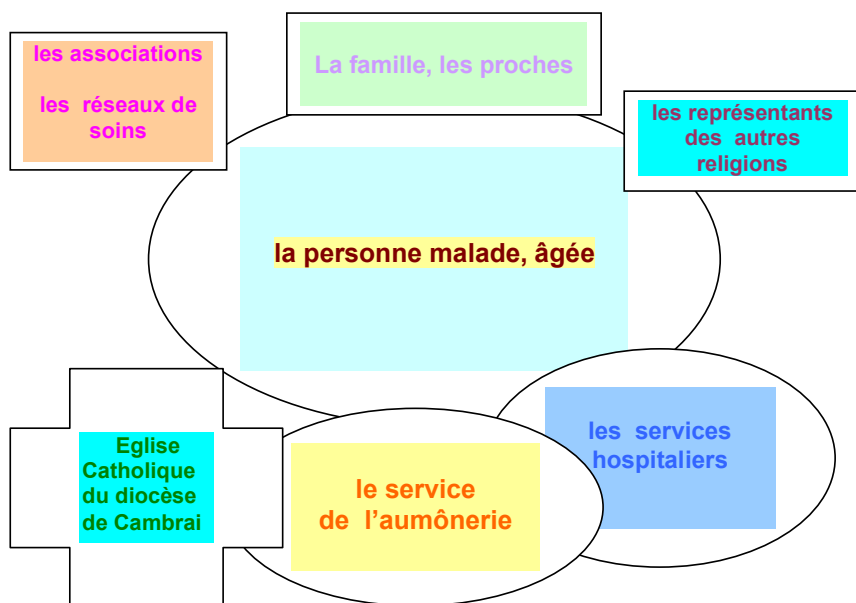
les associations

les réseaux de soins

La famille, les proches

les représentants des autres religions

la personne malade, âgée

les services hospitaliers

Eglise Catholique du diocèse de Cambrai

le service de l'aumônerie